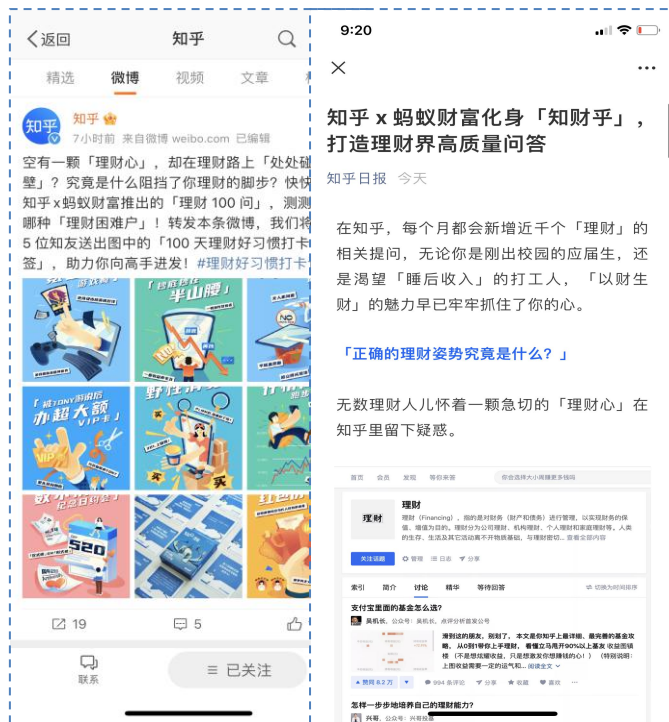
〈返回 知乎

精选 微博 视频 文章

知乎
7小时前 来自微博 weibo.com 已编辑

空有一颗「理财心」，却在理财路上「处处碰壁」？究竟是什么阻挡了你理财的脚步？快快知乎 x 蚂蚁财富推出的「理财 100 问」，测测哪种「理财困难户」！转发本条微博，我们将 5 位知友送出图中的「100 天理财好习惯打卡签」，助力你向高手进发！#理财好习惯打卡

半山腰

520

19 5

联系 ≡ 已关注

9:20

知乎 x 蚂蚁财富化身「知财乎」，打造理财界高质量问答

知乎日报 今天

在知乎，每个月都会新增近千个「理财」的相关提问，无论你是刚出校园的应届生，还是渴望「睡后收入」的打工人，「以财生财」的魅力早已牢牢抓住了你的心。

「正确的理财姿势究竟是什么？」

无数理财人儿怀着一颗急切的「理财心」在知乎里留下疑惑。

首页 会员 发现 等你来答

理财
理财

关注话题

索引 简介 讨论 精华 等待回答

支付宝里面的基金怎么选？

怎样一步步地培养自己的理财能力？